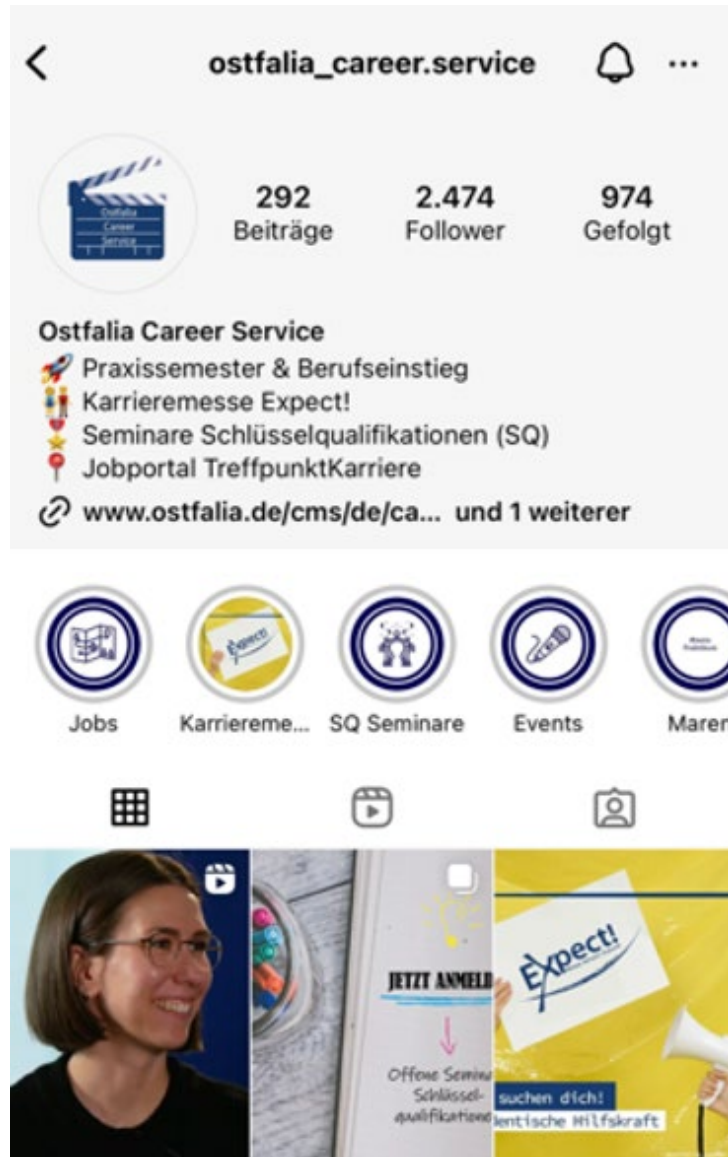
ostfalia_career.service

Ostfalia Career Service

292
Beiträge

2.474
Follower

974
Gefolgt

Ostfalia Career Service
🚀 Praxissemester & Berufseinstieg
👫 Karrieremesse Expect!
🏅 Seminare Schlüsselqualifikationen (SQ)
📍 Jobportal TreffpunktKarriere
www.ostfalia.de/cms/de/ca... und 1 weiterer

Jobs
Karriereme...
SQ Seminare
Events
Maren

Expect!

JETZT ANMELD
Offene Semin
Schlüssel-
qualifikation

Expect!
suchen dich!
dentische Hilfskraft